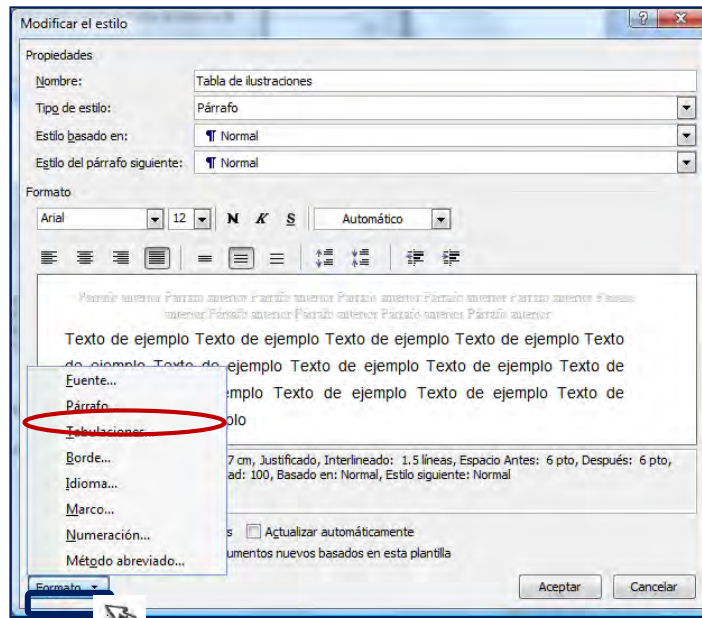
Modificar el estilo

Propiedades

Nombre: Tabla de ilustraciones

Tipo de estilo: Párrafo

Estilo basado en: ¶ Normal

Estilo del párrafo siguiente: ¶ Normal

Formato

Arial 12 N K S Automático

Párrafo anterior Párrafo anterior Párrafo anterior Párrafo anterior Párrafo anterior Párrafo anterior Párrafo anterior Párrafo anterior Párrafo anterior Párrafo anterior

Texto de ejemplo Texto de ejemplo Texto de ejemplo Texto de ejemplo Texto de ejemplo Texto de ejemplo Texto de ejemplo Texto de ejemplo Texto de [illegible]mplo Texto de ejemplo Texto de ejemplo Texto de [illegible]plo

Fuente...
Párrafo...
Tabulaciones...
Borde...
Idioma...
Marco...
Numeración...
Método abreviado...

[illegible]7 cm, Justificado, Interlineado: 1.5 líneas, Espacio Antes: 6 pto, Después: 6 pto, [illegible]ad: 100, Basado en: Normal, Estilo siguiente: Normal

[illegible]s Actualizar automáticamente
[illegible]umentos nuevos basados en esta plantilla

Formato ▾

Aceptar Cancelar